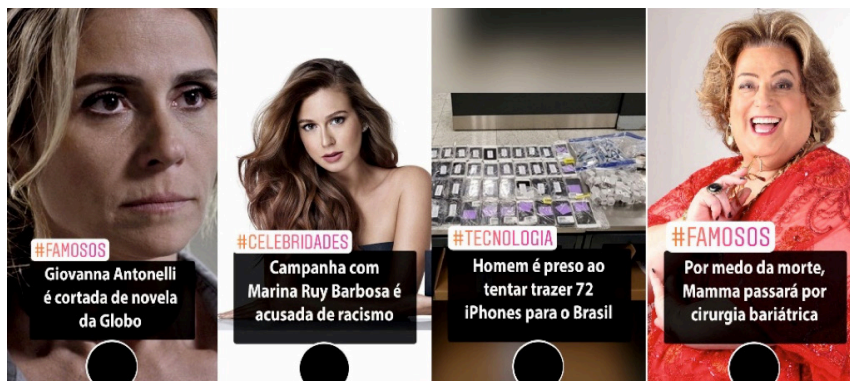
#FAMOSOS
Giovanna Antonelli é cortada de novela da Globo

#CELEBRIDADES
Campanha com Marina Ruy Barbosa é acusada de racismo

#TECNOLOGIA
Homem é preso ao tentar trazer 72 iPhones para o Brasil

#FAMOSOS
Por medo da morte, Mamma passará por cirurgia bariátrica